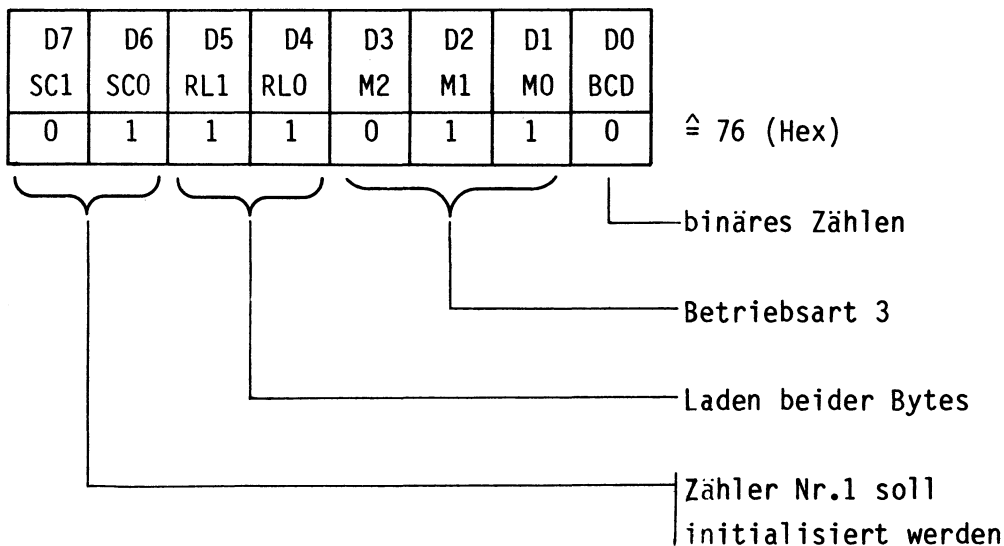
| D7 SC1 | D6 SC0 | D5 RL1 | D4 RL0 | D3 M2 | D2 M1 | D1 M0 | D0 BCD |
|---|---|---|---|---|---|---|---|
| 0 | 1 | 1 | 1 | 0 | 1 | 1 | 0 |

$\hat{=}$ 76 (Hex)

binäres Zählen

Betriebsart 3

Laden beider Bytes

Zähler Nr.1 soll initialisiert werden